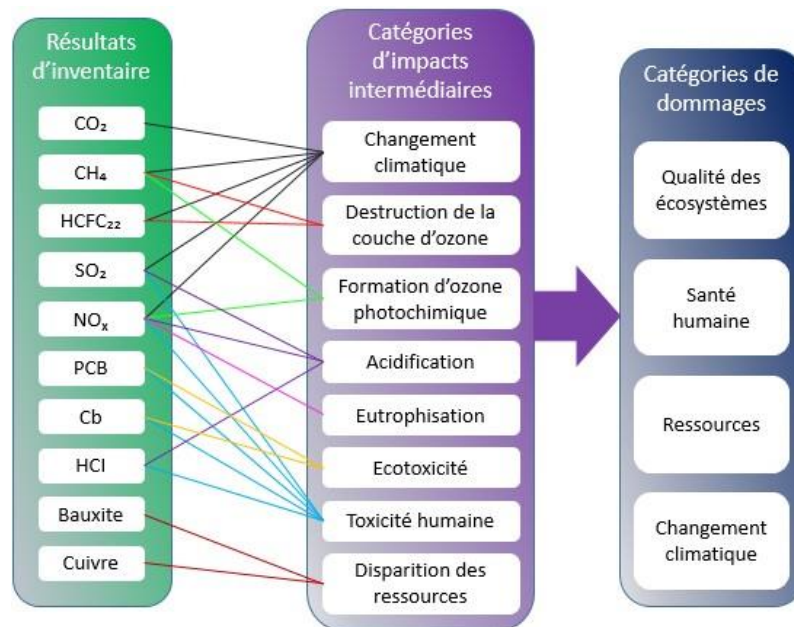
Résultats d'inventaire

$CO_2$

$CH_4$

$HCFC_{22}$

$SO_2$

$NO_x$

PCB

Cb

HCl

Bauxite

Cuivre

Catégories d'impacts intermédiaires

Changement climatique

Destruction de la couche d'ozone

Formation d'ozone photochimique

Acidification

Eutrophisation

Ecotoxicité

Toxicité humaine

Disparition des ressources

Catégories de dommages

Qualité des écosystèmes

Santé humaine

Ressources

Changement climatique